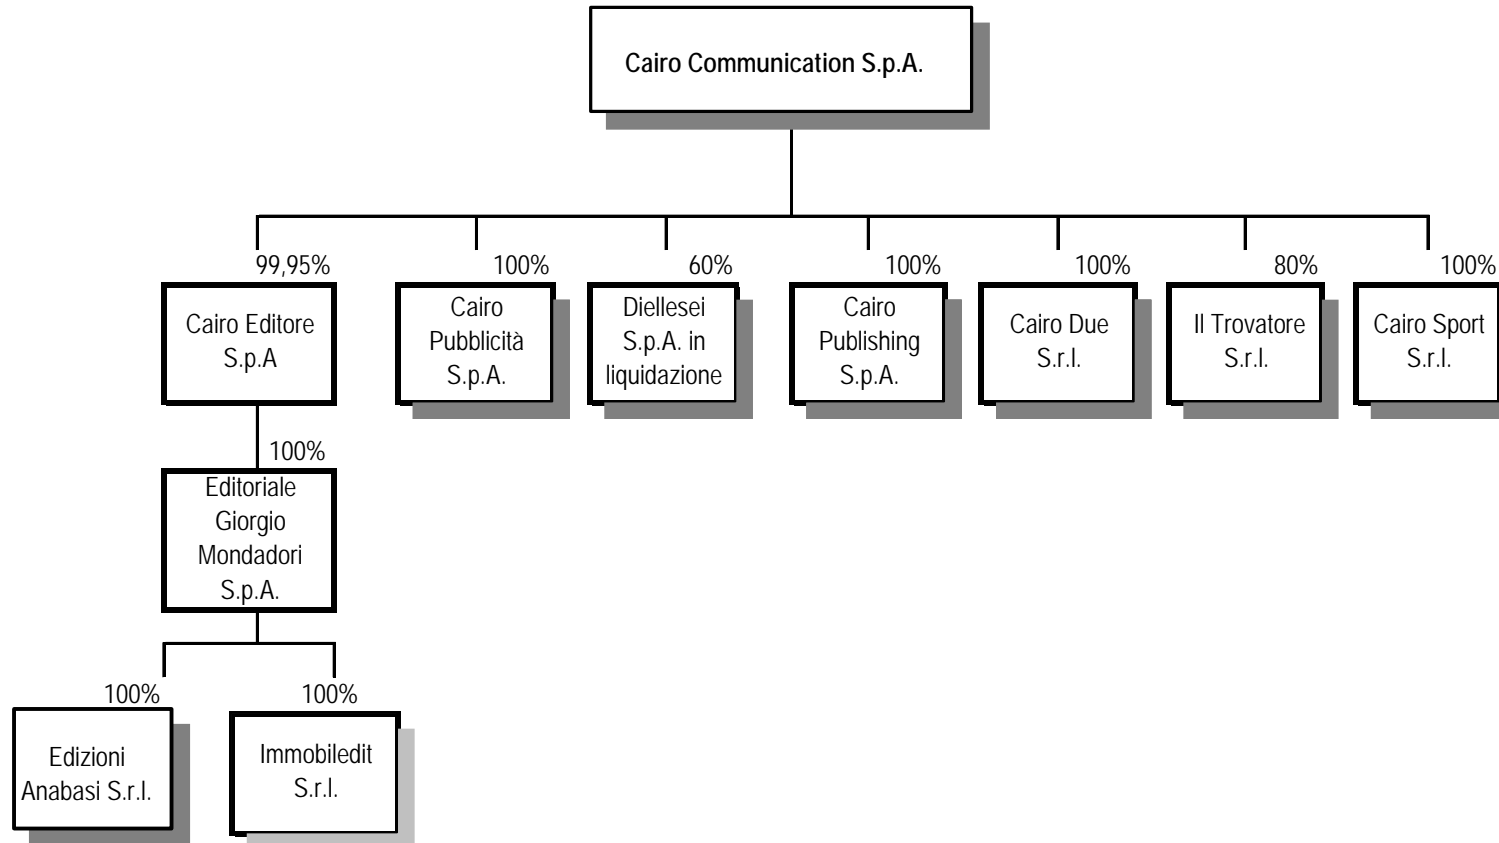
Cairo Communication S.p.A.

99,95%
Cairo Editore S.p.A

100%
Cairo Pubblicità S.p.A.

60%
Diellesei S.p.A. in liquidazione

100%
Cairo Publishing S.p.A.

100%
Cairo Due S.r.l.

80%
Il Trovatore S.r.l.

100%
Cairo Sport S.r.l.

100%
Editoriale Giorgio Mondadori S.p.A.

100%
Edizioni Anabasi S.r.l.

100%
Immobiledit S.r.l.